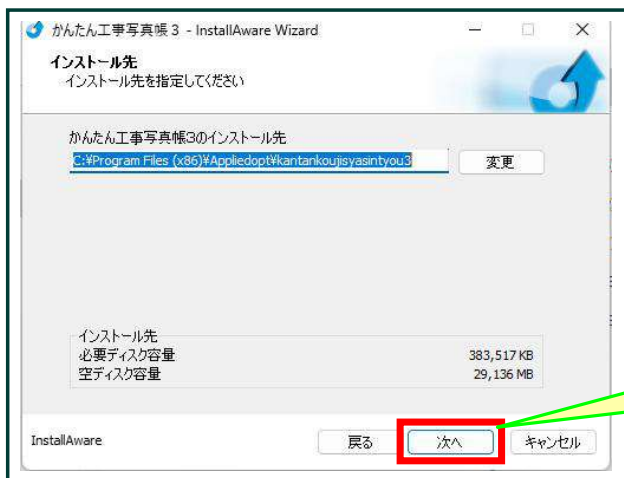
かんたん工事写真帳3 - InstallAware Wizard

インストール先
インストール先を指定してください

かんたん工事写真帳3のインストール先
C:¥Program Files (x86)¥Appliedopt¥kantankoujisyasintyou3
変更

インストール先
必要ディスク容量 383,517 KB
空ディスク容量 29,136 MB

InstallAware
戻る
次へ
キャンセル